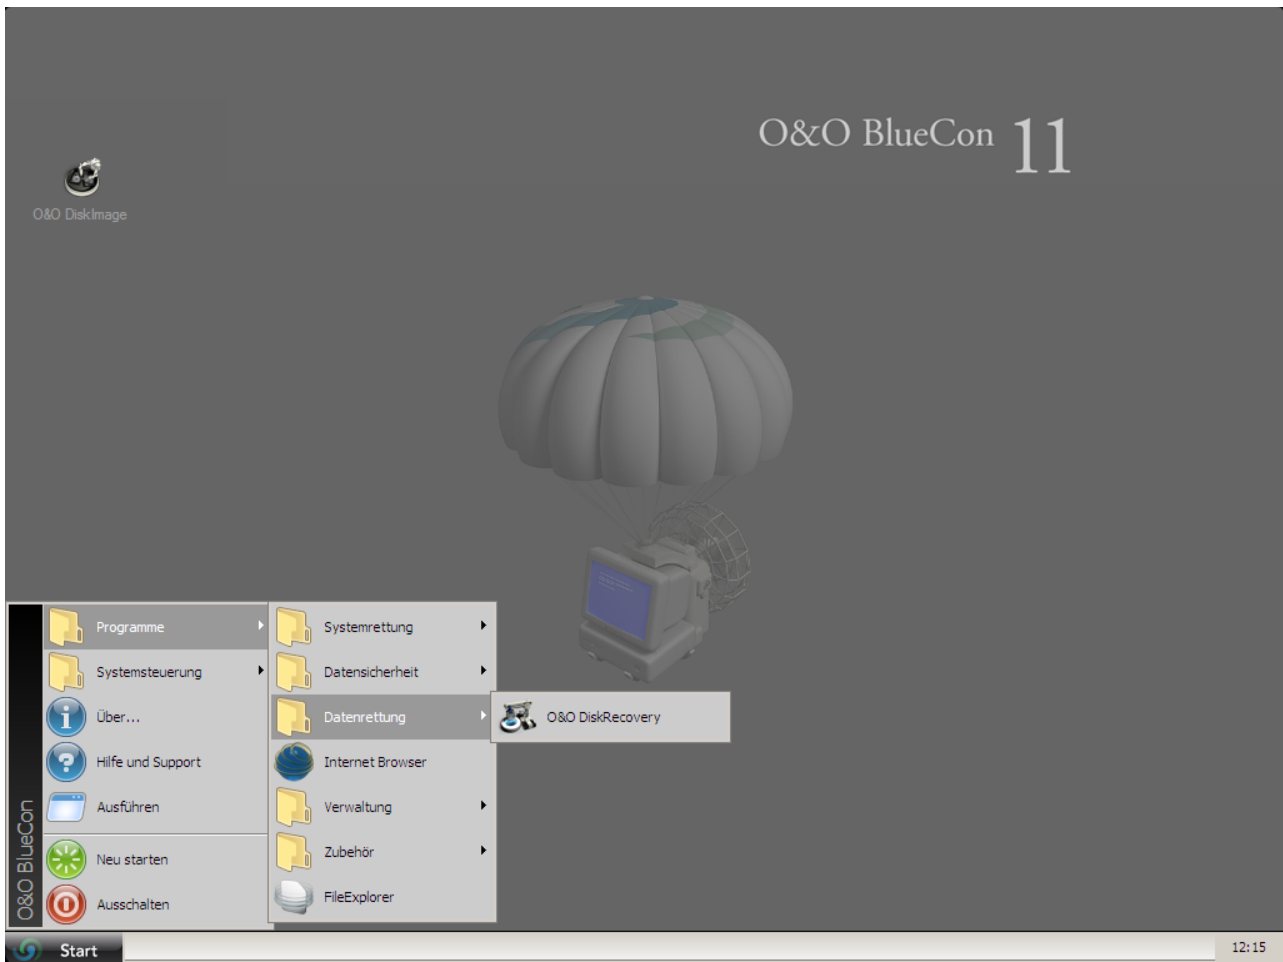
O&O BlueCon 11

O&O DiskImage

O&O BlueCon

Programme
Systemsteuerung
Über...
Hilfe und Support
Ausführen
Neu starten
Ausschalten

Systemrettung
Datensicherheit
Datenrettung
Internet Browser
Verwaltung
Zubehör
FileExplorer

O&O DiskRecovery

Start

12:15